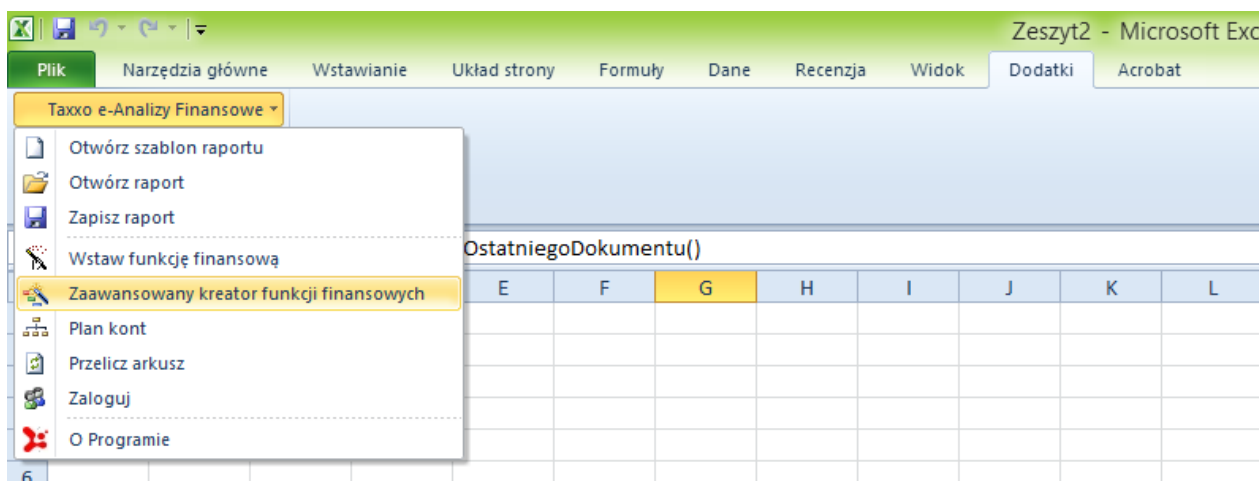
Zeszyt2 - Microsoft Exc

Plik | Narzędzia główne | Wstawianie | Układ strony | Formuły | Dane | Recenzja | Widok | Dodatki | Acrobat

Taxxo e-Analizy Finansowe

Otwórz szablon raportu
Otwórz raport
Zapisz raport
Wstaw funkcję finansową
Zaawansowany kreator funkcji finansowych
Plan kont
Przelicz arkusz
Zaloguj
O Programie

OstatniegoDokumentu()

| E | F | G | H | I | J | K | L |
|---|---|---|---|---|---|---|---|

6